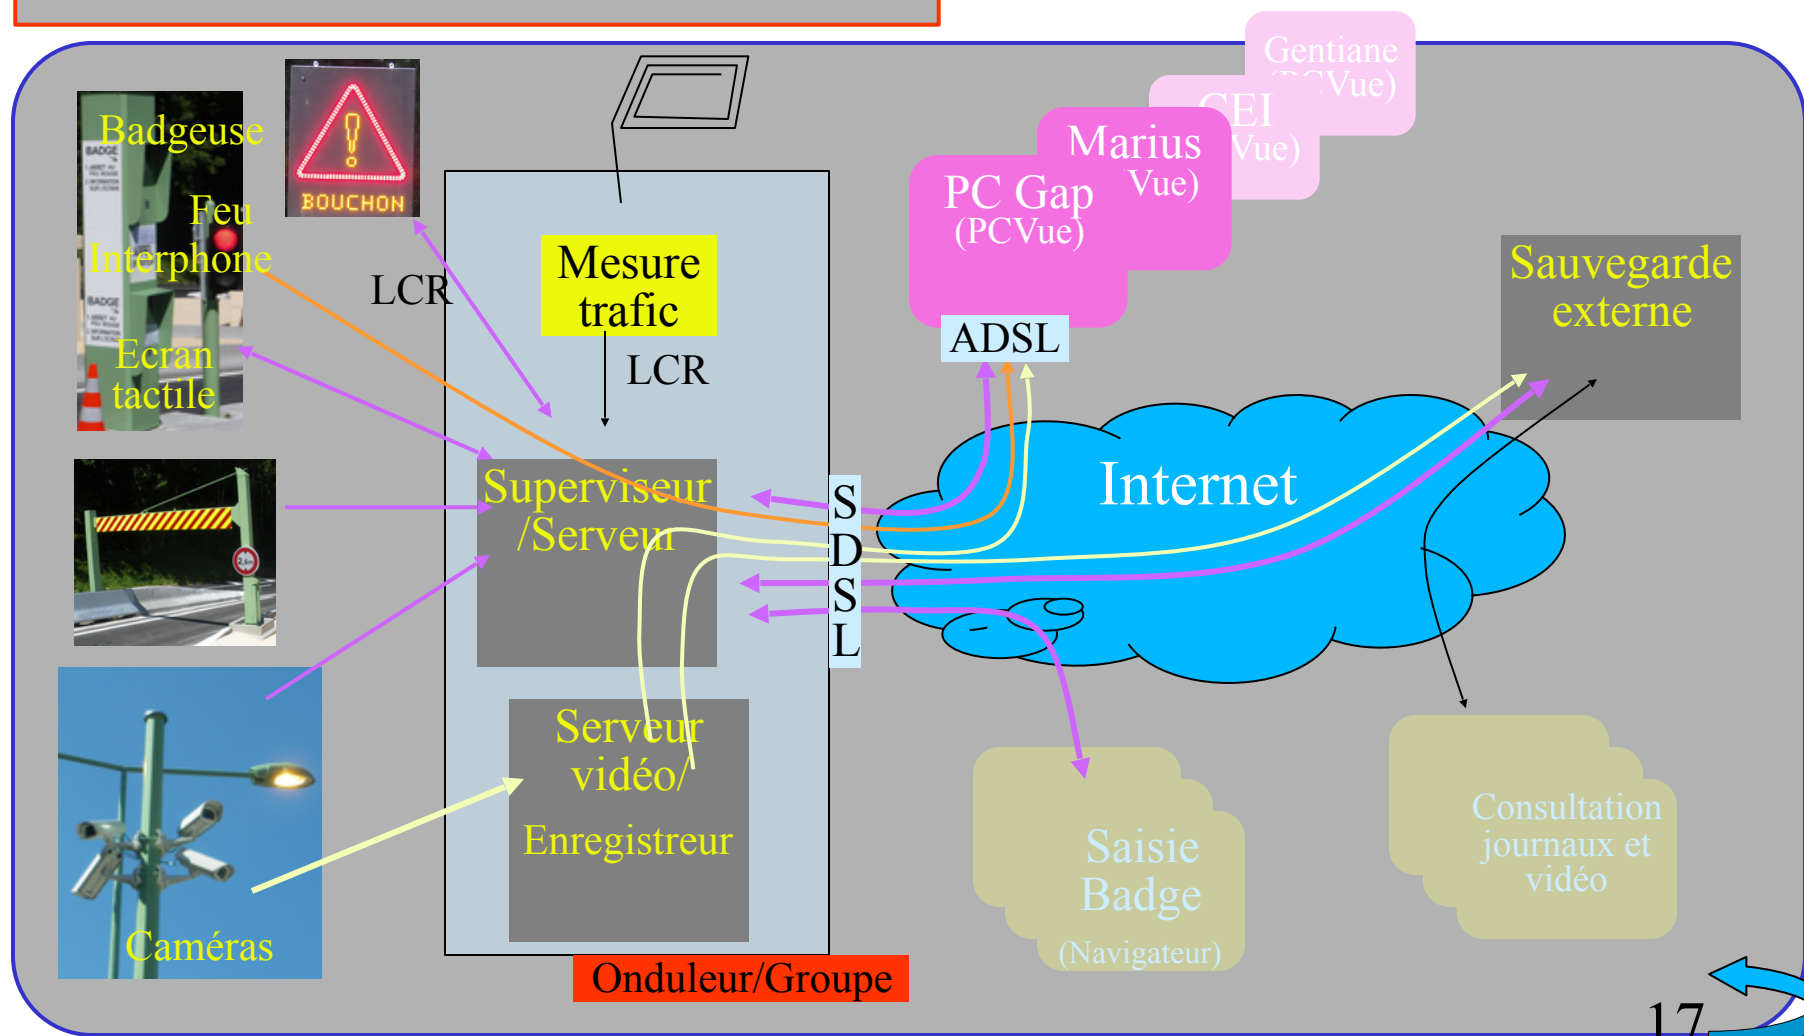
Badgeuse
Feu
Interphone
Ecran tactile

BOUCHON

LCR

Mesure trafic

LCR

Superviseur /Serveur

Serveur vidéo/ Enregistreur

Caméras

Onduleur/Groupe

S D S L

Gentiane (PCVue)
CEI (PCVue)
Marius (PCVue)
PC Gap (PCVue)

ADSL

Sauvegarde externe

Internet

Saisie Badge (Navigateur)

Consultation journaux et vidéo

17